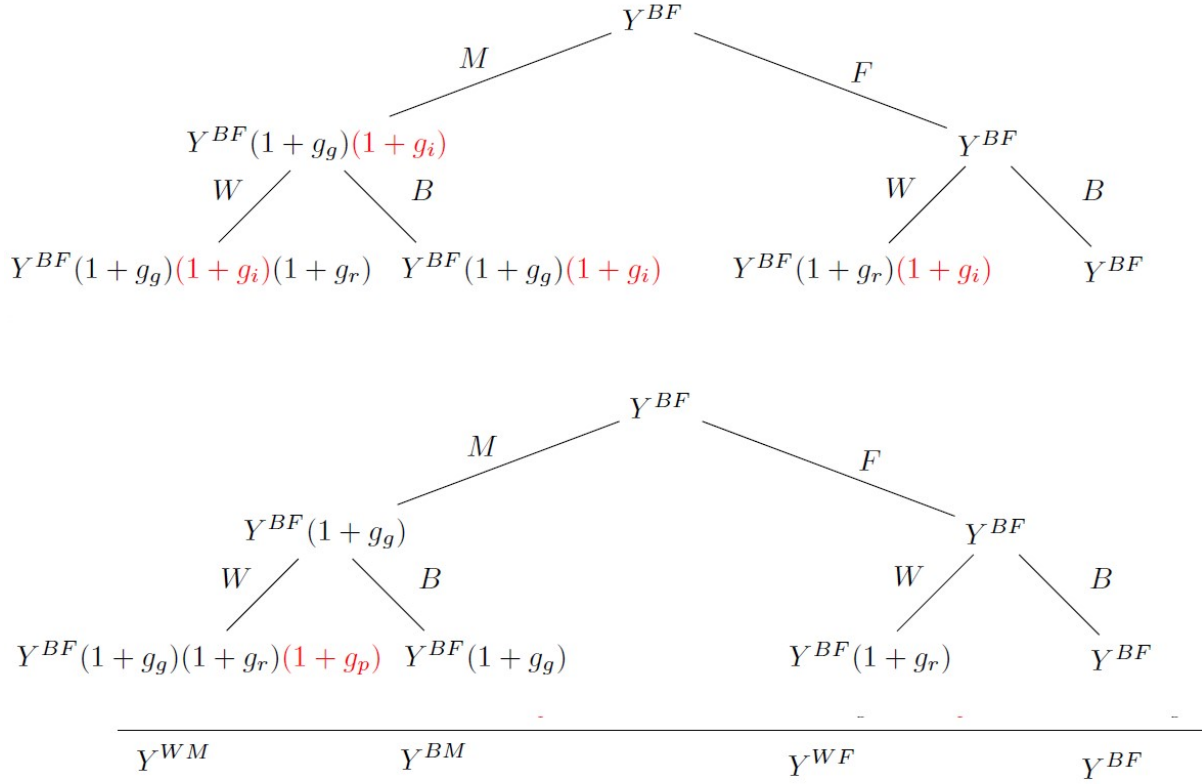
$Y^{BF}$

$M$

$F$

$Y^{BF}(1+g_g)(1+g_i)$

$Y^{BF}$

$W$

$B$

$W$

$B$

$Y^{BF}(1+g_g)(1+g_i)(1+g_r)$ $Y^{BF}(1+g_g)(1+g_i)$ $Y^{BF}(1+g_r)(1+g_i)$ $Y^{BF}$

$Y^{BF}$

$M$

$F$

$Y^{BF}(1+g_g)$

$Y^{BF}$

$W$

$B$

$W$

$B$

$Y^{BF}(1+g_g)(1+g_r)(1+g_p)$ $Y^{BF}(1+g_g)$ $Y^{BF}(1+g_r)$ $Y^{BF}$

$Y^{WM}$ $Y^{BM}$ $Y^{WF}$ $Y^{BF}$